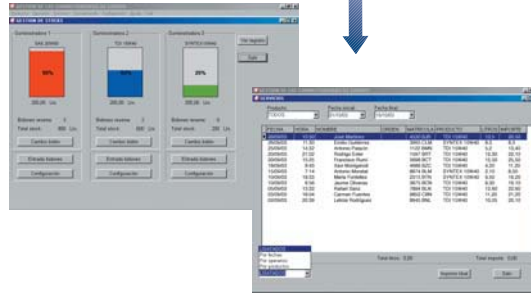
GESTION DE STOCKS

Suministrador 1
GAS 2000N
90%
200,00 Lts
Bidones reserva: 2
Total stock: 800 Lts
Cambio bidón
Entrada bidones
Configuración

Suministrador 2
TDI 10W40
200,00 Lts
Bidones reserva: 3
Total stock: 200 Lts
Cambio bidón
Entrada bidones
Configuración

Suministrador 3
SYNTEX 5W40
20%
200,00 Lts
Bidones reserva: 1
Total stock: 1000 Lts
Cambio bidón
Entrada bidones
Configuración

Ver registro
Salir

REGISTRO
Producto
TODOS
Fecha inicial
Fecha final

| FECHA | HORA | NOMBRE | ORDEN | MATRICULA | PRODUCTO | LITROS | IMPORTE |
|---|---|---|---|---|---|---|---|
| 28/05/03 | 10:00 | José Martínez | | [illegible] | GAS 2000N | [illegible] | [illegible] |
| 28/05/03 | 11:30 | Emilio Gutiérrez | | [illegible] | SYNTEX 5W40 | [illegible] | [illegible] |
| 28/05/03 | 14:32 | Antonio Palacín | | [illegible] | TDI 10W40 | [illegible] | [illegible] |
| 28/05/03 | 21:32 | Rodrigo Ester | | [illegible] | TDI 10W40 | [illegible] | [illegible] |
| 29/05/03 | 15:25 | Francisco Ruiz | | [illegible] | TDI 10W40 | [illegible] | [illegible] |
| 29/05/03 | 9:45 | Xavi Montgomell | | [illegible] | TDI 10W40 | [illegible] | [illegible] |
| 10/05/03 | 7:14 | Antonio Miralles | | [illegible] | SYNTEX 5W40 | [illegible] | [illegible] |
| 10/05/03 | 16:21 | Marta Fontaine | | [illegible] | SYNTEX 5W40 | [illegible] | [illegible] |
| 10/05/03 | 9:00 | Jaume Olivares | | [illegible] | TDI 10W40 | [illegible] | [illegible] |
| 11/05/03 | 12:32 | Rafael Gaza | | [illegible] | TDI 10W40 | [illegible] | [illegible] |
| 11/05/03 | 16:04 | Carmen Fuentes | | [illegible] | TDI 10W40 | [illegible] | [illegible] |
| 12/05/03 | 20:38 | Leticia Rodríguez | | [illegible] | TDI 10W40 | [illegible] | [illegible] |

Sin ORDEN
Por fechas
Por operarios
Por productos

Total litros: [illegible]
Total importe: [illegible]
Imprimir lista
Salir